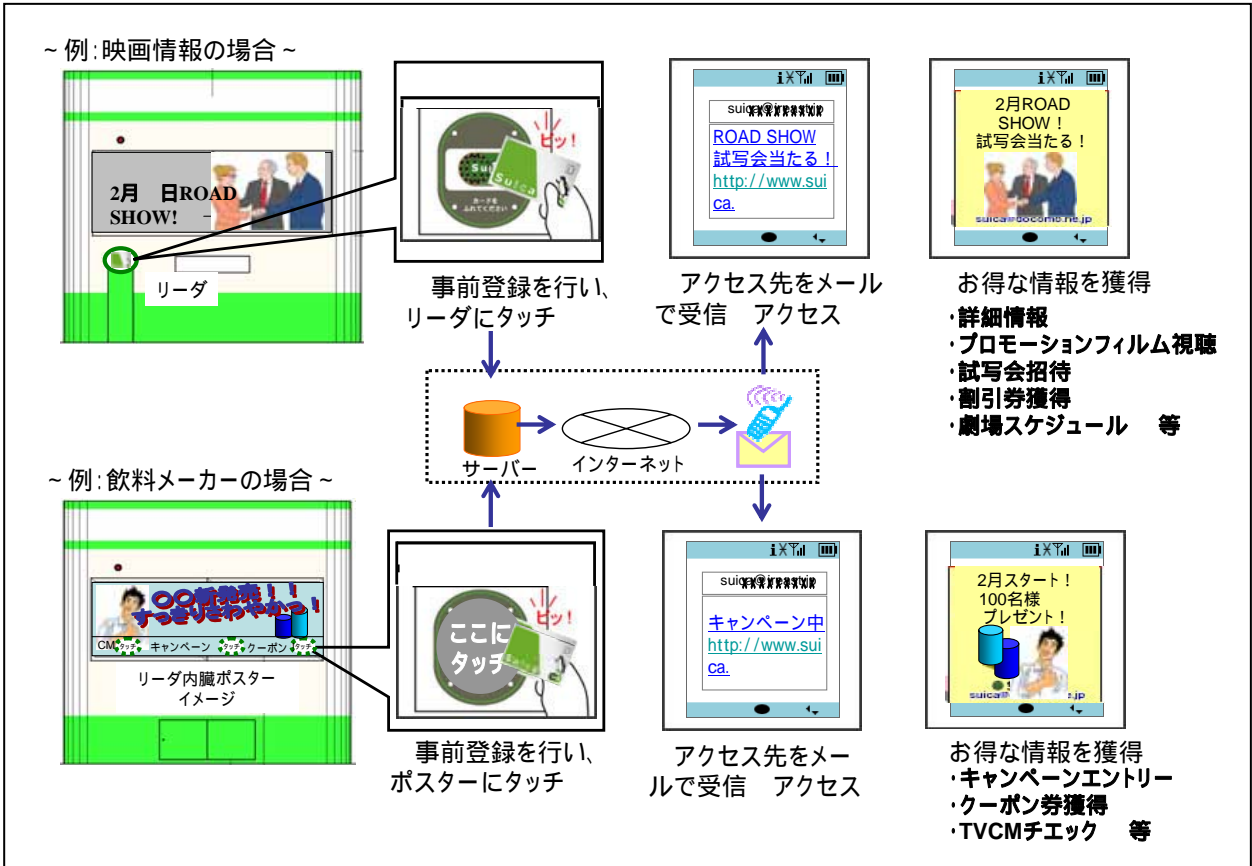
~例:映画情報の場合~

2月　日ROAD SHOW!

リーダ

ピッ!

Suica

カードをふれてください

事前登録を行い、リーダにタッチ

suica@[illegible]

ROAD SHOW 試写会当たる!

http://www.suica.

アクセス先をメールで受信　アクセス

2月ROAD SHOW! 試写会当たる!

suica@docomo.ne.jp

お得な情報を獲得

・詳細情報
・プロモーションフィルム視聴
・試写会招待
・割引券獲得
・劇場スケジュール　　等

サーバー

インターネット

~例:飲料メーカーの場合~

○○新発売!! すっきりさわやかっ!

CM タッチ キャンペーン タッチ クーポン タッチ タッチ

リーダ内臓ポスターイメージ

ピッ!

ここにタッチ

事前登録を行い、ポスターにタッチ

suica@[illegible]

キャンペーン中

http://www.suica.

アクセス先をメールで受信　アクセス

2月スタート! 100名様 プレゼント!

suica@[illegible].jp

お得な情報を獲得
・キャンペーンエントリー
・クーポン券獲得
・TVCMチエック　　等